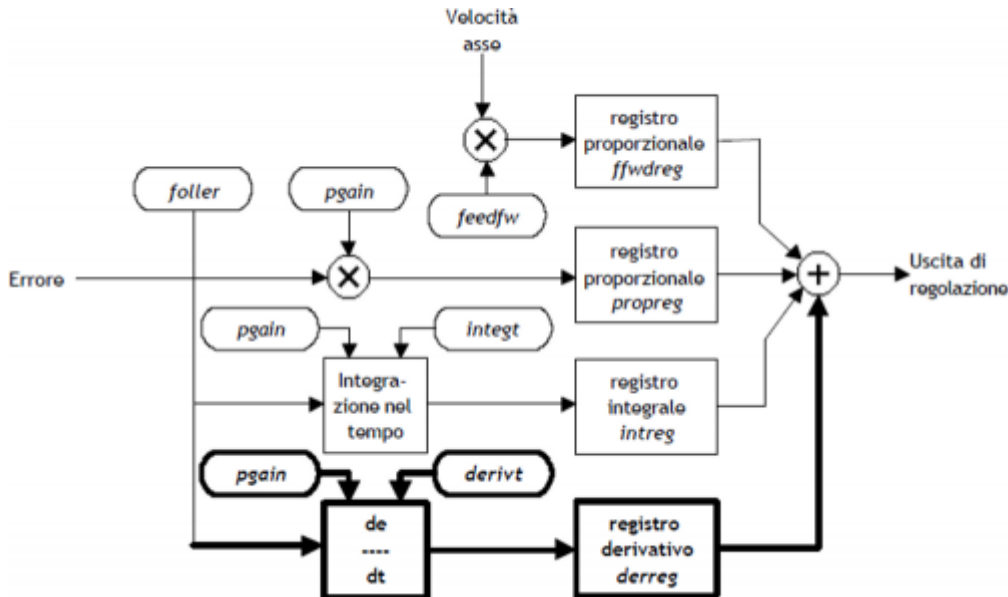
Velocità asse

registro proporzionale *ffwdreg*

*foller*

*pgain*

*feedfw*

registro proporzionale *propreg*

Errore

Uscita di regolazione

*pgain*

*integt*

Integrazione nel tempo

registro integrale *intreg*

*pgain*

*derivt*

de
----
dt

registro derivativo *derreg*